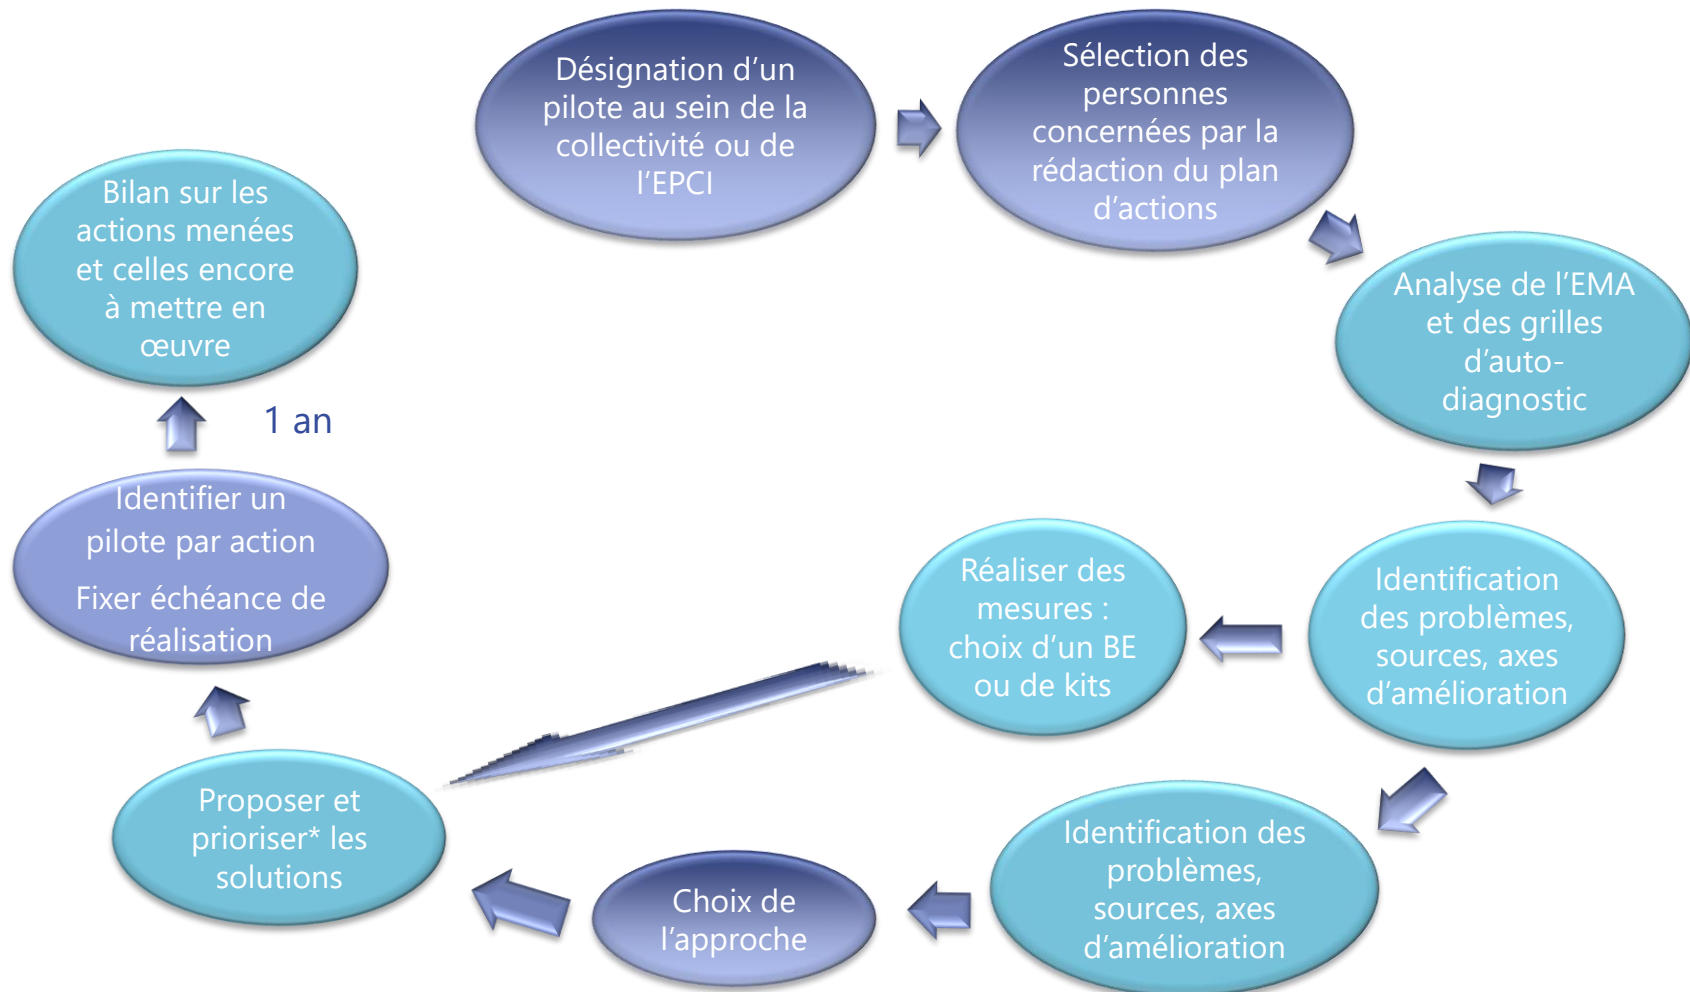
Désignation d'un pilote au sein de la collectivité ou de l'EPCI

Sélection des personnes concernées par la rédaction du plan d'actions

Analyse de l'EMA et des grilles d'auto-diagnostic

Identification des problèmes, sources, axes d'amélioration

Réaliser des mesures : choix d'un BE ou de kits

Identification des problèmes, sources, axes d'amélioration

Choix de l'approche

Proposer et prioriser* les solutions

Identifier un pilote par action

Fixer échéance de réalisation

1 an

Bilan sur les actions menées et celles encore à mettre en œuvre